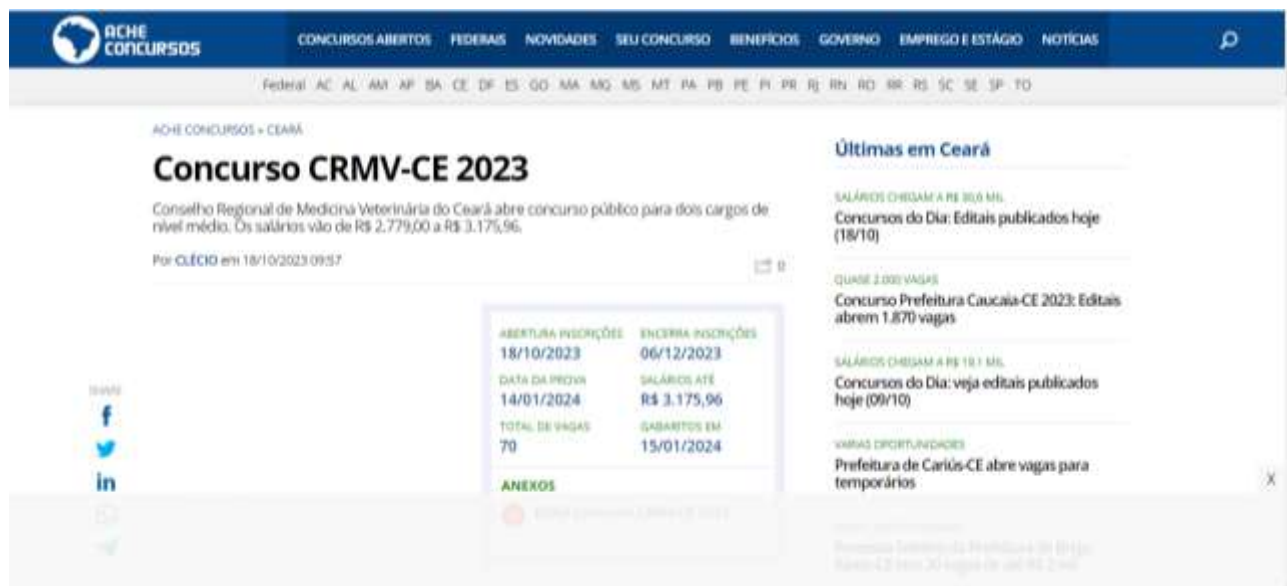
ACHE CONCURSOS

CONCURSOS ABERTOS FEDERAIS NOVIDADES SEU CONCURSO BENEFÍCIOS GOVERNO EMPREGO E ESTÁGIO NOTÍCIAS

Federal AC AL AM AP BA CE DF ES GO MA MG MS MT PA PB PE PI PR RJ RN RO RR RS SC SE SP TO

ACHE CONCURSOS » CEARÁ

Concurso CRMV-CE 2023

Conselho Regional de Medicina Veterinária do Ceará abre concurso público para dois cargos de nível médio. Os salários vão de R$ 2.779,00 a R$ 3.175,96.

Por CLÉCIO em 18/10/2023 09:57

0

ABERTURA INSCRIÇÕES
18/10/2023

ENCERRA INSCRIÇÕES
06/12/2023

DATA DA PROVA
14/01/2024

SALÁRIOS ATÉ
R$ 3.175,96

TOTAL DE VAGAS
70

GABARITOS EM
15/01/2024

ANEXOS

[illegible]

SHARE
f
in

Últimas em Ceará

SALÁRIOS CHEGAM A R$ 30,6 MIL
Concursos do Dia: Editais publicados hoje (18/10)

QUASE 2.000 VAGAS
Concurso Prefeitura Caucaia-CE 2023: Editais abrem 1.870 vagas

SALÁRIOS CHEGAM A R$ 19,1 MIL
Concursos do Dia: veja editais publicados hoje (09/10)

VÁRIAS OPORTUNIDADES
Prefeitura de Cariús-CE abre vagas para temporários

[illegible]

X